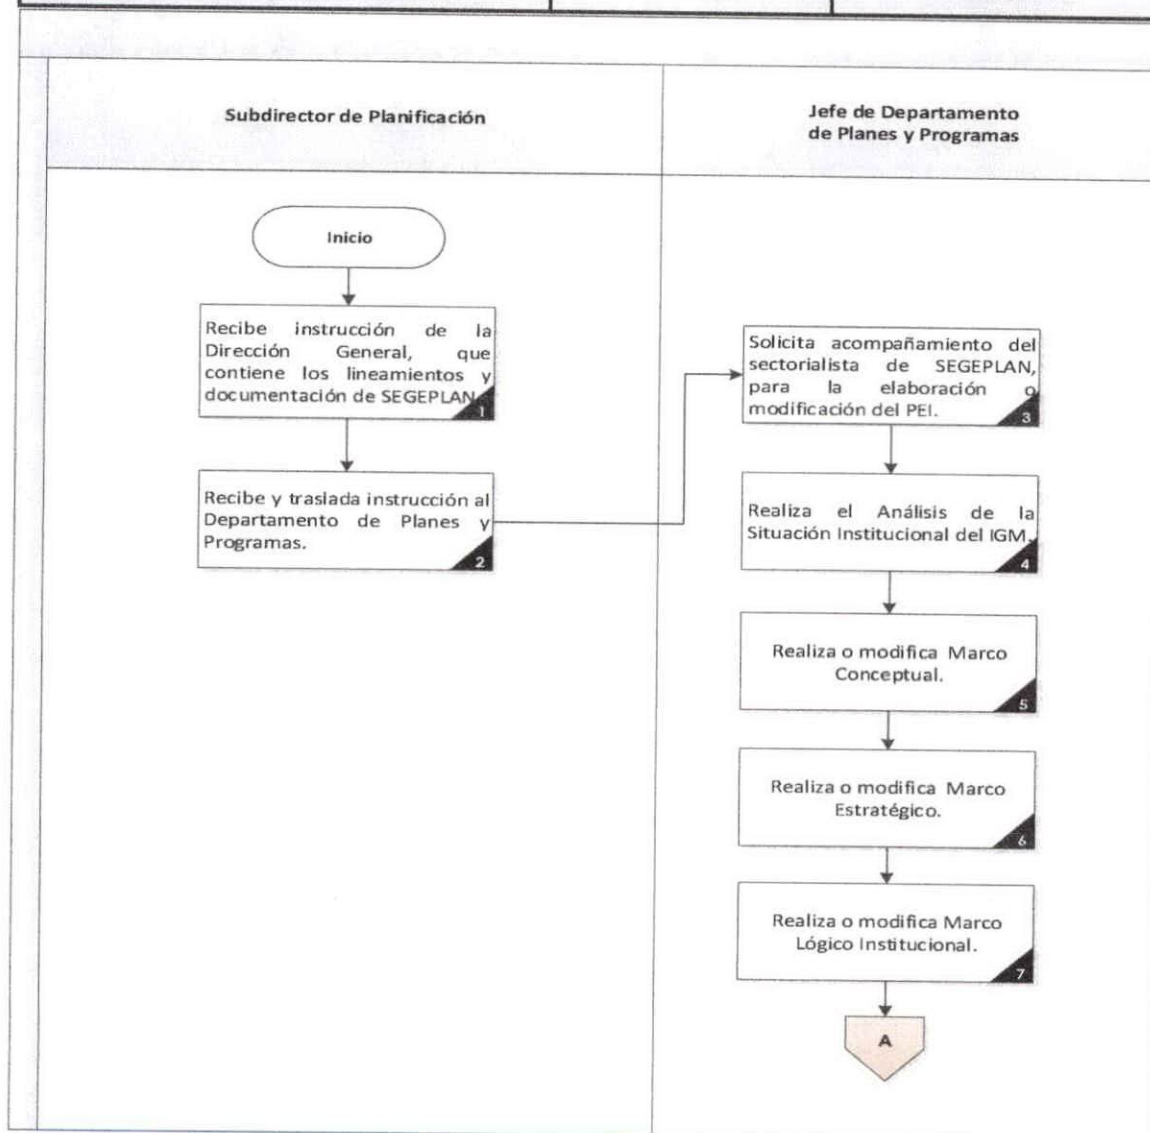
Subdirector de Planificación

Jefe de Departamento de Planes y Programas

Inicio

Recibe instrucción de la Dirección General, que contiene los lineamientos y documentación de SEGEPLAN. 1

Recibe y traslada instrucción al Departamento de Planes y Programas. 2

Solicita acompañamiento del sectorialista de SEGEPLAN, para la elaboración o modificación del PEI. 3

Realiza el Análisis de la Situación Institucional del IGM. 4

Realiza o modifica Marco Conceptual. 5

Realiza o modifica Marco Estratégico. 6

Realiza o modifica Marco Lógico Institucional. 7

A